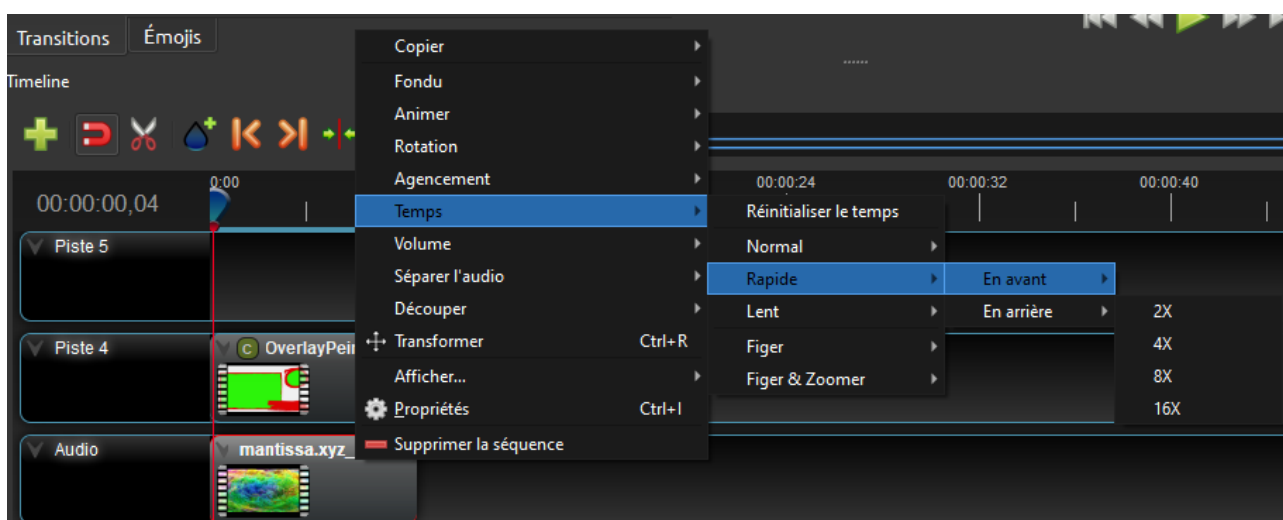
Transitions
Émojis
Timeline
00:00:00,04
0:00
00:00:24
00:00:32
00:00:40
Piste 5
Piste 4
OverlayPeir
Audio
mantissa.xyz_

Copier
Fondu
Animer
Rotation
Agencement
Temps
Volume
Séparer l'audio
Découper
Transformer Ctrl+R
Afficher...
Propriétés Ctrl+I
Supprimer la séquence

Réinitialiser le temps
Normal
Rapide
Lent
Figer
Figer & Zoomer

En avant
En arrière

2X
4X
8X
16X